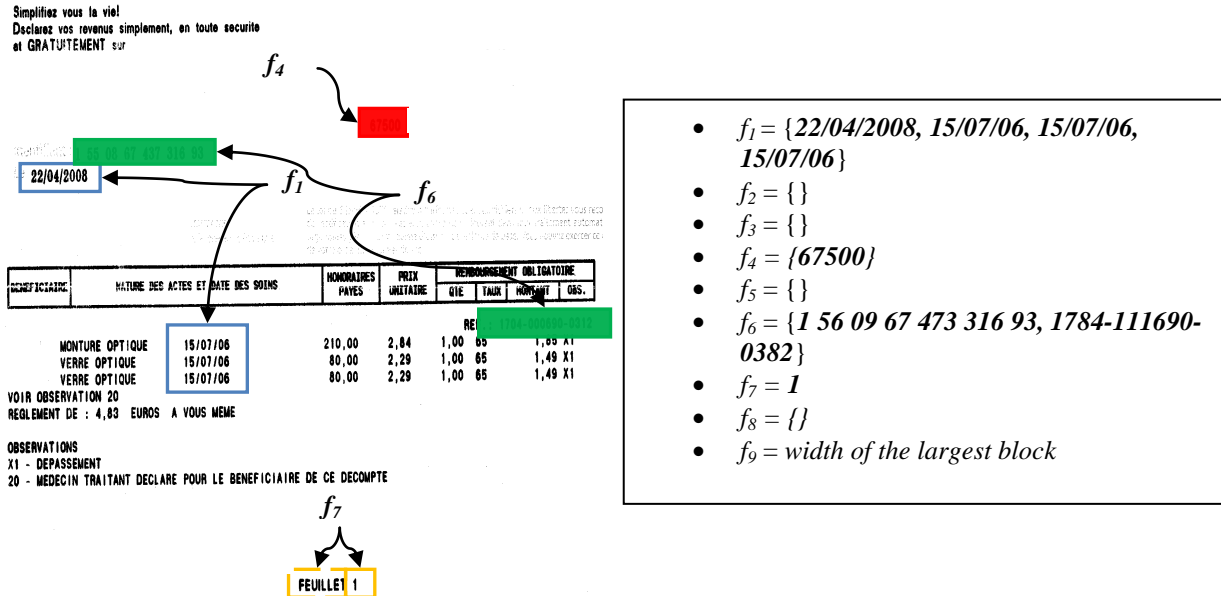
Simplifiez vous la vie!
Dsclarez vos revenus simplement, en toute securite et GRATUITEMENT sur

$f_4$

67500

1 56 09 67 497 316 93

22/04/2008

$f_1$

$f_6$

| BENEFICIAIRE | NATURE DES ACTES ET DATE DES SOINS | HONORAIRES PAYES | PRIX UNITAIRE | QTE | TAUX | MONTANT | OBS. |
|---|---|---|---|---|---|---|---|

REMBOURSEMENT OBLIGATOIRE

RE 1784-000690-0382

| | MONTURE OPTIQUE | 15/07/06 | 210,00 | 2,84 | 1,00 | 65 | 1,85 | X1 |
|---|---|---|---|---|---|---|---|---|
| | VERRE OPTIQUE | 15/07/06 | 80,00 | 2,29 | 1,00 | 65 | 1,49 | X1 |
| | VERRE OPTIQUE | 15/07/06 | 80,00 | 2,29 | 1,00 | 65 | 1,49 | X1 |

VOIR OBSERVATION 20
REGLEMENT DE : 4,83 EUROS A VOUS MEME

OBSERVATIONS
X1 - DEPASSEMENT
20 - MEDECIN TRAITANT DECLARE POUR LE BENEFICIAIRE DE CE DECOMPTE

$f_7$

FEUILLET 1

- $f_1$ = {22/04/2008, 15/07/06, 15/07/06, 15/07/06}
- $f_2$ = { }
- $f_3$ = { }
- $f_4$ = {67500}
- $f_5$ = { }
- $f_6$ = {1 56 09 67 473 316 93, 1784-111690-0382}
- $f_7$ = 1
- $f_8$ = {}
- $f_9$ = width of the largest block